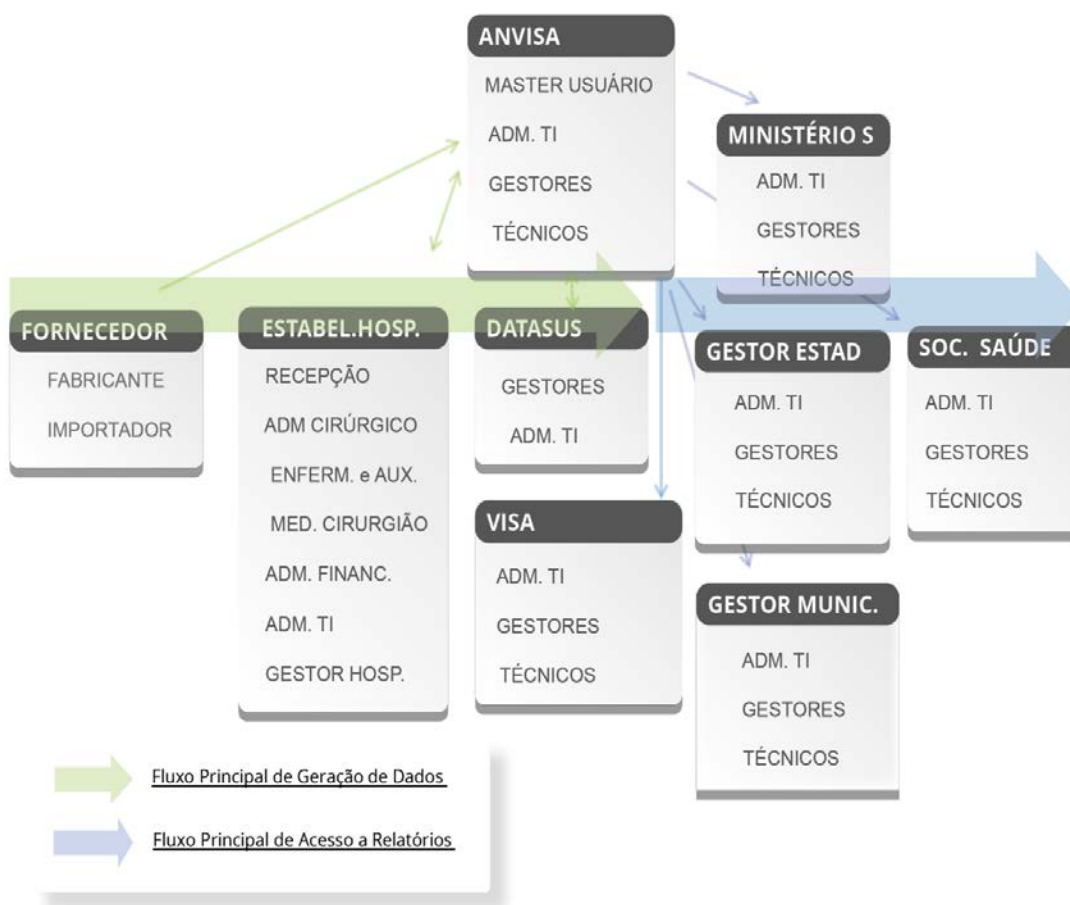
ANVISA
MASTER USUÁRIO
ADM. TI
GESTORES
TÉCNICOS

MINISTÉRIO S
ADM. TI
GESTORES
TÉCNICOS

FORNECEDOR
FABRICANTE
IMPORTADOR

ESTABEL.HOSP.
RECEPÇÃO
ADM CIRÚRGICO
ENFERM. e AUX.
MED. CIRURGIÃO
ADM. FINANC.
ADM. TI
GESTOR HOSP.

DATASUS
GESTORES
ADM. TI

GESTOR ESTAD
ADM. TI
GESTORES
TÉCNICOS

SOC. SAÚDE
ADM. TI
GESTORES
TÉCNICOS

VISA
ADM. TI
GESTORES
TÉCNICOS

GESTOR MUNIC.
ADM. TI
GESTORES
TÉCNICOS

Fluxo Principal de Geração de Dados
Fluxo Principal de Acesso a Relatórios